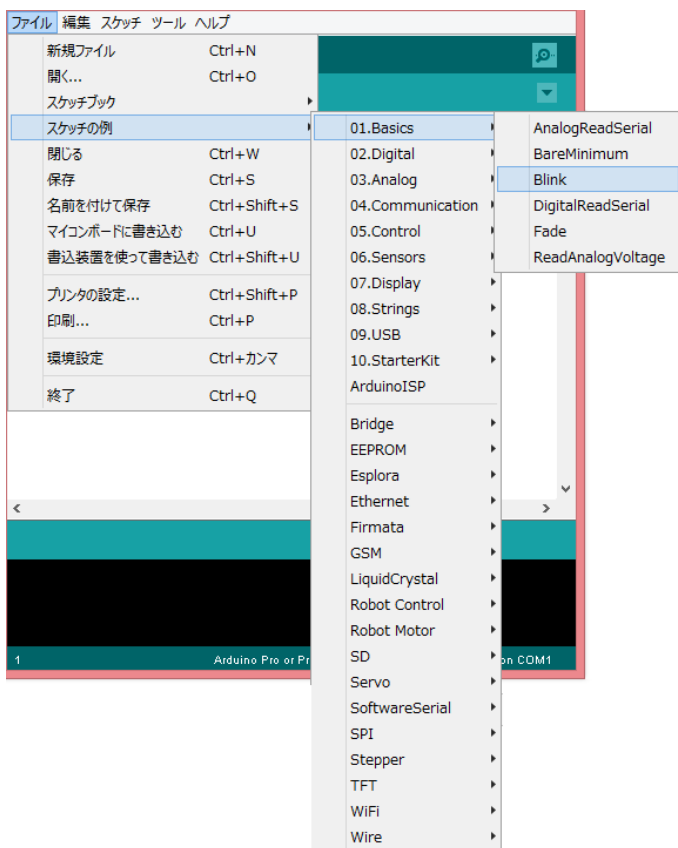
ファイル 編集 スケッチ ツール ヘルプ

新規ファイル Ctrl+N
開く... Ctrl+O
スケッチブック
スケッチの例
閉じる Ctrl+W
保存 Ctrl+S
名前を付けて保存 Ctrl+Shift+S
マイコンボードに書き込む Ctrl+U
書込装置を使って書き込む Ctrl+Shift+U
プリンタの設定... Ctrl+Shift+P
印刷... Ctrl+P
環境設定 Ctrl+カンマ
終了 Ctrl+Q

01.Basics
02.Digital
03.Analog
04.Communication
05.Control
06.Sensors
07.Display
08.Strings
09.USB
10.StarterKit
ArduinoISP
Bridge
EEPROM
Esplora
Ethernet
Firmata
GSM
LiquidCrystal
Robot Control
Robot Motor
SD
Servo
SoftwareSerial
SPI
Stepper
TFT
WiFi
Wire

AnalogReadSerial
BareMinimum
Blink
DigitalReadSerial
Fade
ReadAnalogVoltage

1 Arduino Pro or Pr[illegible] on COM1